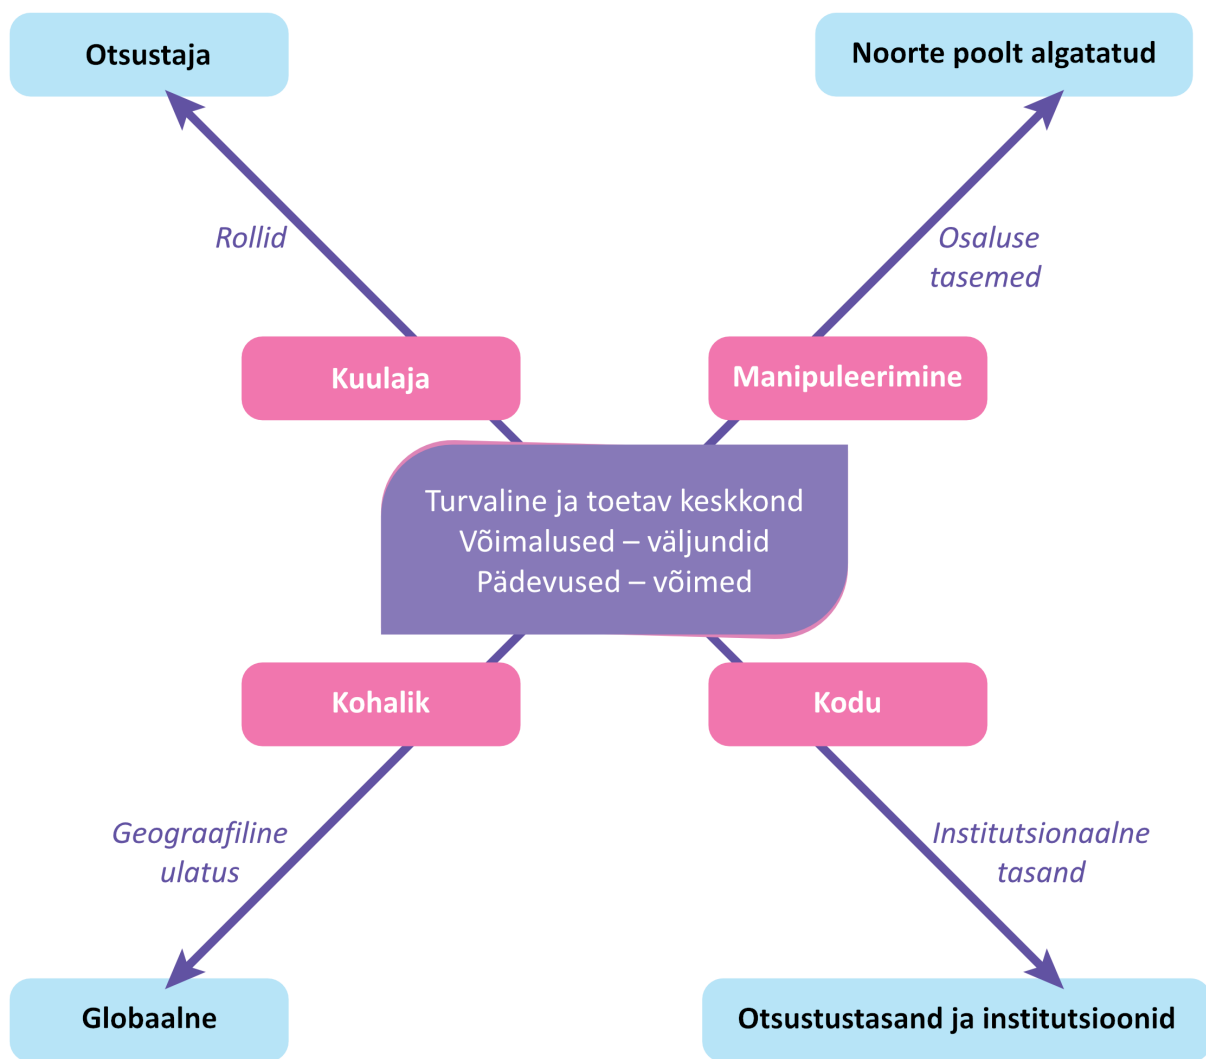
Otsustaja

Noorte poolt algatatud

Rollid

Osaluse tasemed

Kuulaja

Manipuleerimine

Turvaline ja toetav keskkond
Võimalused – väljundid
Pädevused – võimed

Kohalik

Kodu

Geograafiline ulatus

Institutsionaalne tasand

Globaalne

Otsustustasand ja institutsioonid